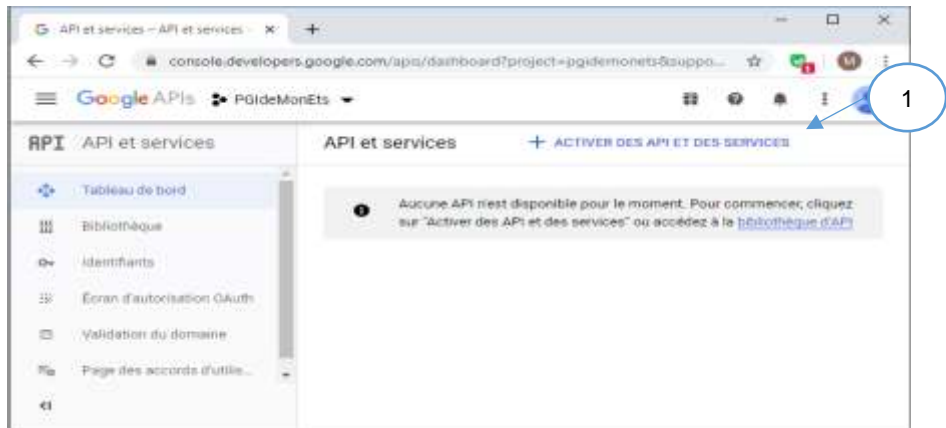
G API et services – API et services ×

console.developers.google.com/apis/dashboard?project=pgidemonets&suppo...

M

Google APIs PGIdeMonEts

1

API API et services

API et services

+ ACTIVER DES API ET DES SERVICES

Tableau de bord

Bibliothèque

Identifiants

Écran d'autorisation OAuth

Validation du domaine

Page des accords d'utilis...

Aucune API n'est disponible pour le moment. Pour commencer, cliquez sur "Activer des API et des services" ou accédez à la bibliothèque d'API